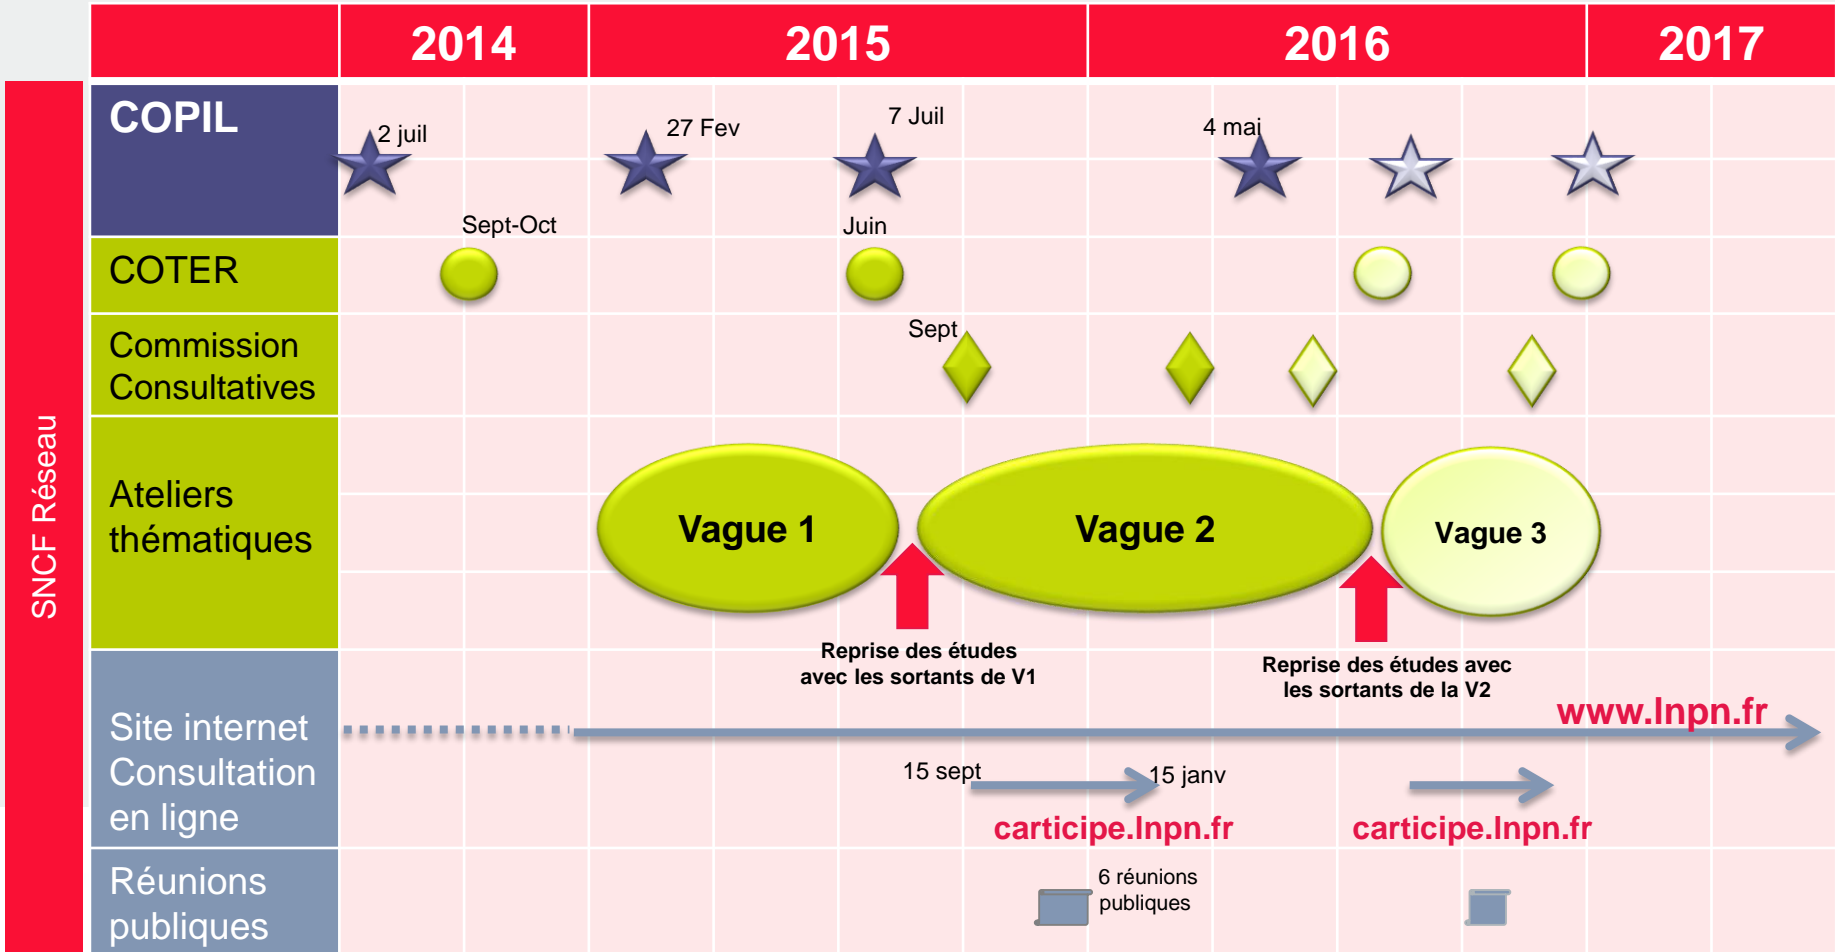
| | 2014 | 2015 | 2016 | 2017 |
|---|---|---|---|---|

SNCF Réseau

COPIL
2 juil
27 Fev
7 Juil
4 mai

COTER
Sept-Oct
Juin

Commission Consultatives
Sept

Ateliers thématiques
Vague 1
Vague 2
Vague 3
Reprise des études avec les sortants de V1
Reprise des études avec les sortants de la V2

Site internet Consultation en ligne
www.lnpn.fr
15 sept
15 janv
carticipe.lnpn.fr
carticipe.lnpn.fr

Réunions publiques
6 réunions publiques